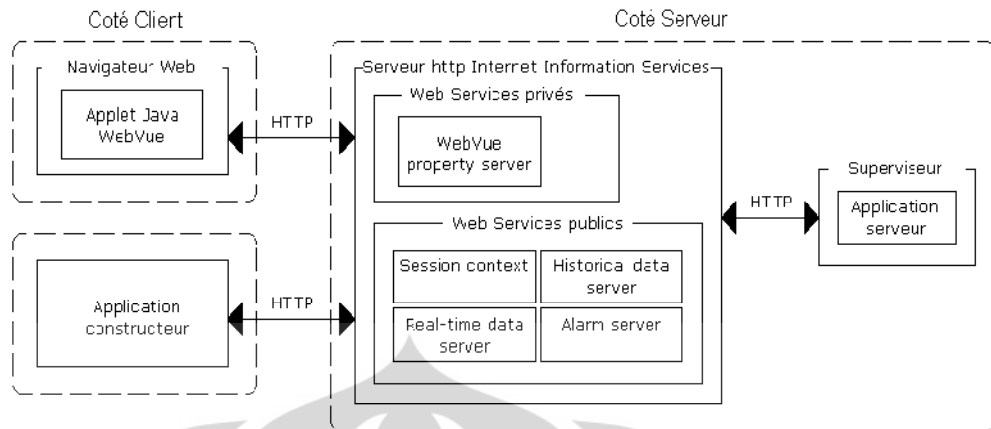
Coté Client

Coté Serveur

Navigateur Web

Applet Java WebVue

HTTP

Serveur http Internet Information Services

Web Services privés

WebVue property server

Web Services publics

Session context

Historical data server

Real-time data server

Alarm server

HTTP

Superviseur

Application serveur

Application constructeur

HTTP